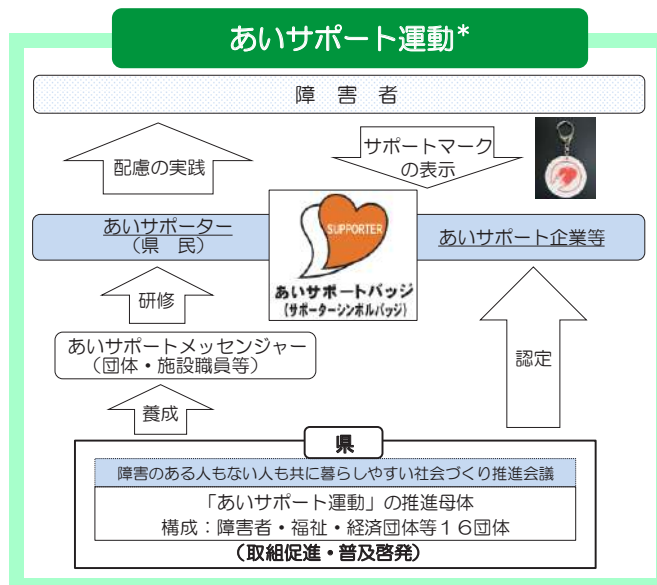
あいサポート運動*

障　害　者

配慮の実践

サポートマーク
の表示

あいサポーター
（県　民）

SUPPORTER
あいサポートバッジ
（サポーターシンボルバッジ）

あいサポート企業等

研修

あいサポートメッセンジャー
（団体・施設職員等）

認定

養成

県

障害のある人もない人も共に暮らしやすい社会づくり推進会議

「あいサポート運動」の推進母体
構成：障害者・福祉・経済団体等１６団体

（取組促進・普及啓発）